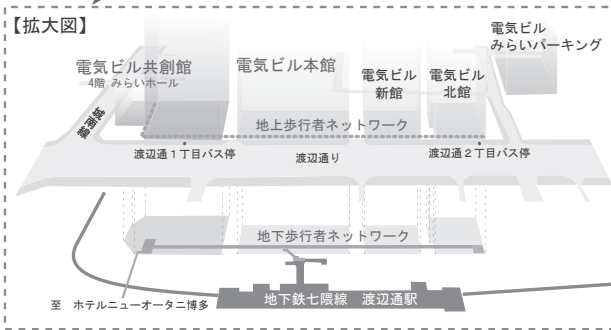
【拡大図】

電気ビル みらいパーキング

電気ビル共創館
4階 みらいホール

電気ビル本館

電気ビル 新館

電気ビル 北館

城南線

地上歩行者ネットワーク

渡辺通１丁目バス停

渡辺通り

渡辺通２丁目バス停

地下歩行者ネットワーク

至 ホテルニューオータニ博多

地下鉄七隈線 渡辺通駅